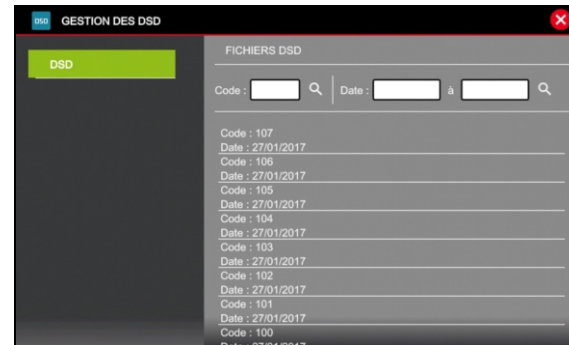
DSD GESTION DES DSD

DSD

FICHIERS DSD

Code : Date : à

Code : 107
Date : 27/01/2017
Code : 106
Date : 27/01/2017
Code : 105
Date : 27/01/2017
Code : 104
Date : 27/01/2017
Code : 103
Date : 27/01/2017
Code : 102
Date : 27/01/2017
Code : 101
Date : 27/01/2017
Code : 100
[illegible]